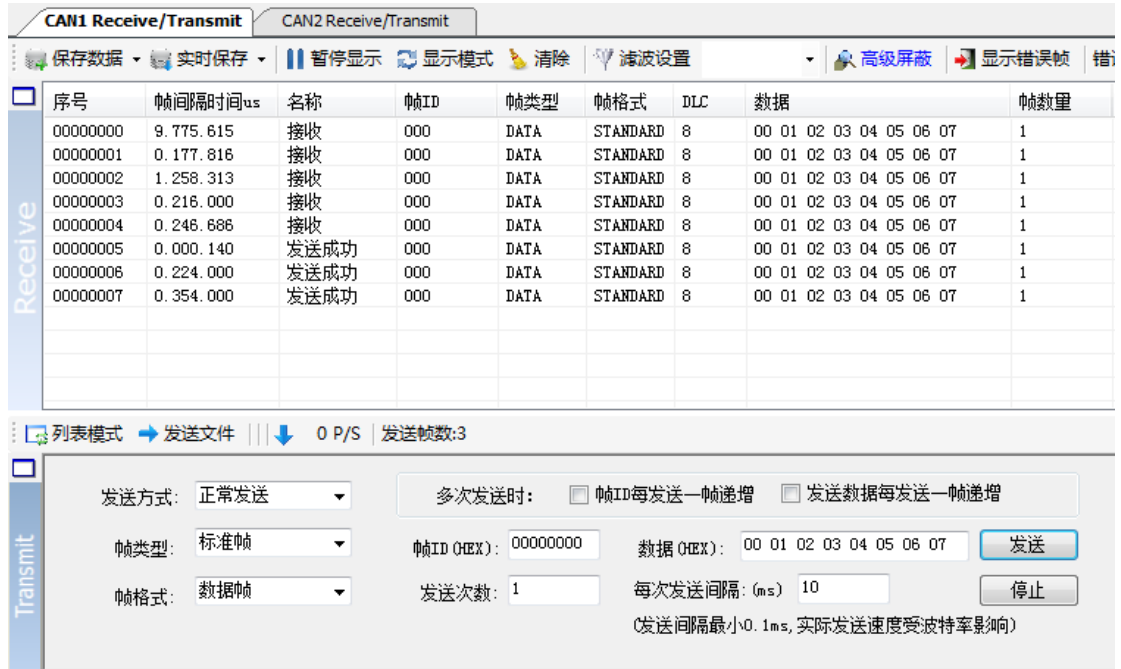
CAN1 Receive/Transmit | CAN2 Receive/Transmit

保存数据 ▾ 实时保存 ▾ | 暂停显示 | 显示模式 | 清除 | 滤波设置 | ▾ | 高级屏蔽 | 显示错误帧 | 错

Receive

| 序号 | 帧间隔时间us | 名称 | 帧ID | 帧类型 | 帧格式 | DLC | 数据 | 帧数量 |
|---|---|---|---|---|---|---|---|---|
| 00000000 | 9.775.615 | 接收 | 000 | DATA | STANDARD | 8 | 00 01 02 03 04 05 06 07 | 1 |
| 00000001 | 0.177.816 | 接收 | 000 | DATA | STANDARD | 8 | 00 01 02 03 04 05 06 07 | 1 |
| 00000002 | 1.258.313 | 接收 | 000 | DATA | STANDARD | 8 | 00 01 02 03 04 05 06 07 | 1 |
| 00000003 | 0.216.000 | 接收 | 000 | DATA | STANDARD | 8 | 00 01 02 03 04 05 06 07 | 1 |
| 00000004 | 0.246.686 | 接收 | 000 | DATA | STANDARD | 8 | 00 01 02 03 04 05 06 07 | 1 |
| 00000005 | 0.000.140 | 发送成功 | 000 | DATA | STANDARD | 8 | 00 01 02 03 04 05 06 07 | 1 |
| 00000006 | 0.224.000 | 发送成功 | 000 | DATA | STANDARD | 8 | 00 01 02 03 04 05 06 07 | 1 |
| 00000007 | 0.354.000 | 发送成功 | 000 | DATA | STANDARD | 8 | 00 01 02 03 04 05 06 07 | 1 |

列表模式 | 发送文件 | 0 P/S | 发送帧数:3

Transmit

发送方式: 正常发送
多次发送时: 帧ID每发送一帧递增 发送数据每发送一帧递增
帧类型: 标准帧
帧ID(HEX): 00000000
数据(HEX): 00 01 02 03 04 05 06 07
发送
帧格式: 数据帧
发送次数: 1
每次发送间隔:(ms) 10
停止
(发送间隔最小0.1ms,实际发送速度受波特率影响)